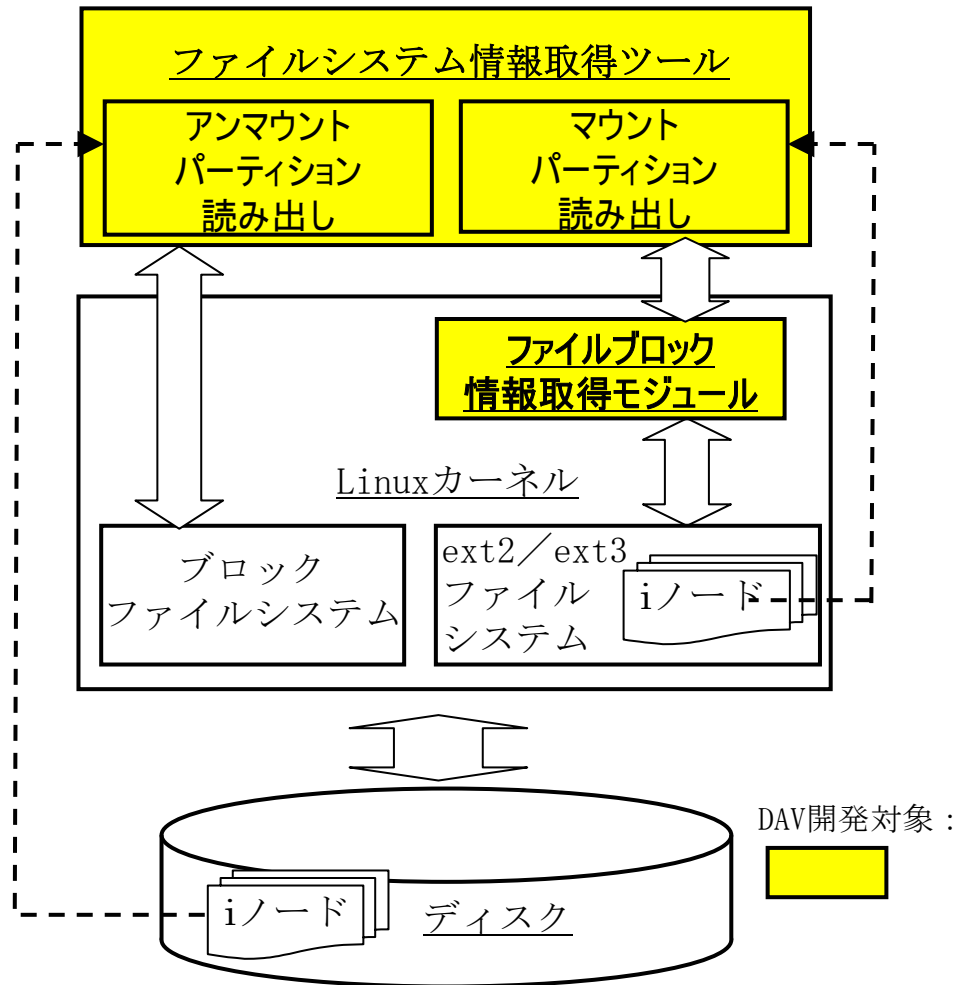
ファイルシステム情報取得ツール

アンマウント
パーティション
読み出し

マウント
パーティション
読み出し

ファイルブロック
情報取得モジュール

Linuxカーネル

ブロック
ファイルシステム

ext2／ext3
ファイル
システム

iノード

iノード

ディスク

DAV開発対象：